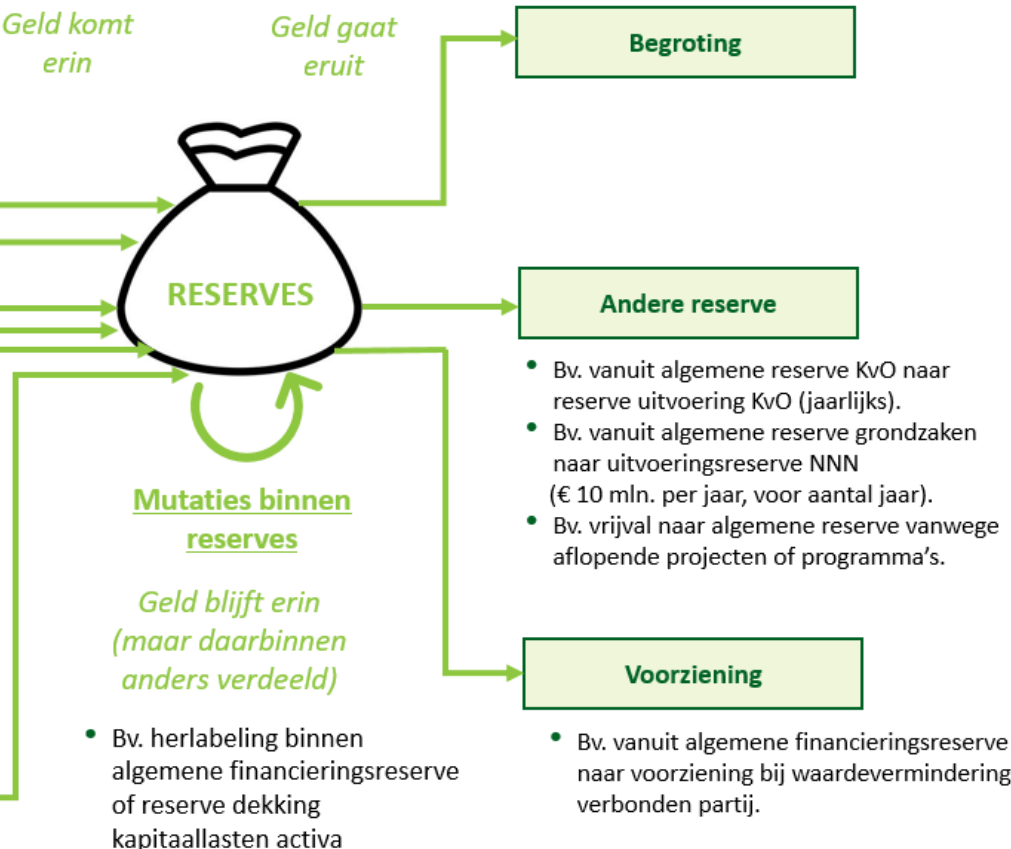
Geld komt erin

Geld gaat eruit

Begroting

RESERVES

Andere reserve

- Bv. vanuit algemene reserve KvO naar reserve uitvoering KvO (jaarlijks).
- Bv. vanuit algemene reserve grondzaken naar uitvoeringsreserve NNN (€ 10 mln. per jaar, voor aantal jaar).
- Bv. vrijval naar algemene reserve vanwege aflopende projecten of programma's.

Mutaties binnen reserves

Geld blijft erin (maar daarbinnen anders verdeeld)

- Bv. herlabeling binnen algemene financieringsreserve of reserve dekking kapitaallasten activa

Voorziening

- Bv. vanuit algemene financieringsreserve naar voorziening bij waardevermindering verbonden partij.